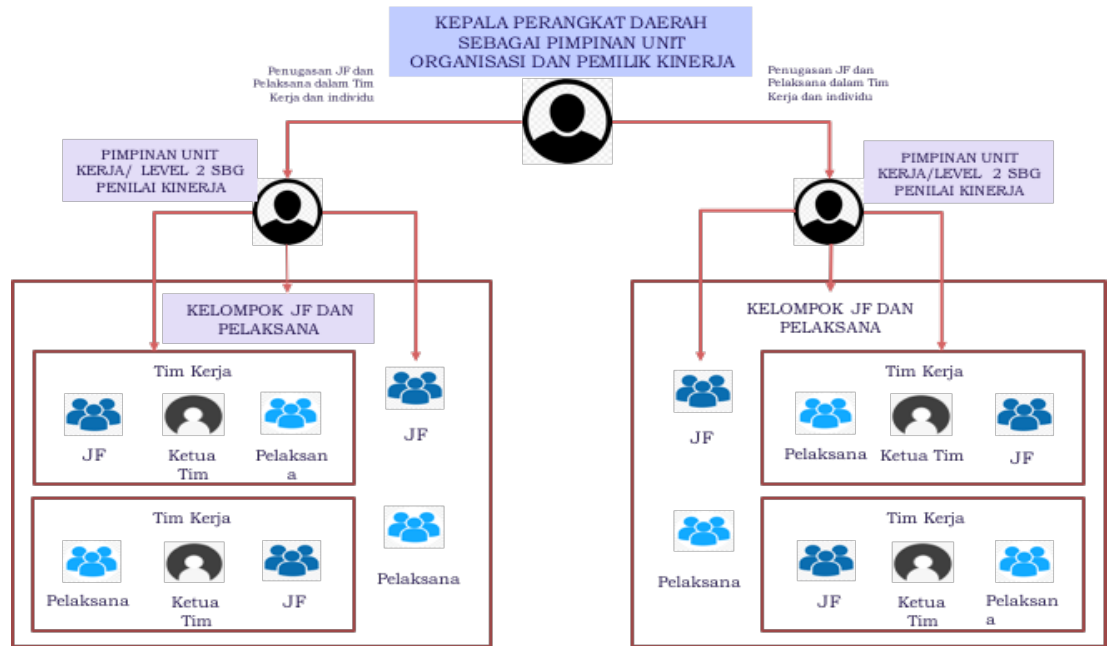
KEPALA PERANGKAT DAERAH SEBAGAI PIMPINAN UNIT ORGANISASI DAN PEMILIK KINERJA

Penugasan JF dan Pelaksana dalam Tim Kerja dan individu

Penugasan JF dan Pelaksana dalam Tim Kerja dan individu

PIMPINAN UNIT KERJA/ LEVEL 2 SBG PENILAI KINERJA

PIMPINAN UNIT KERJA/LEVEL 2 SBG PENILAI KINERJA

KELOMPOK JF DAN PELAKSANA

Tim Kerja

JF

Ketua Tim

Pelaksana

JF

Tim Kerja

Pelaksana

Ketua Tim

JF

Pelaksana

KELOMPOK JF DAN PELAKSANA

JF

Tim Kerja

Pelaksana

Ketua Tim

JF

Pelaksana

Tim Kerja

JF

Ketua Tim

Pelaksana